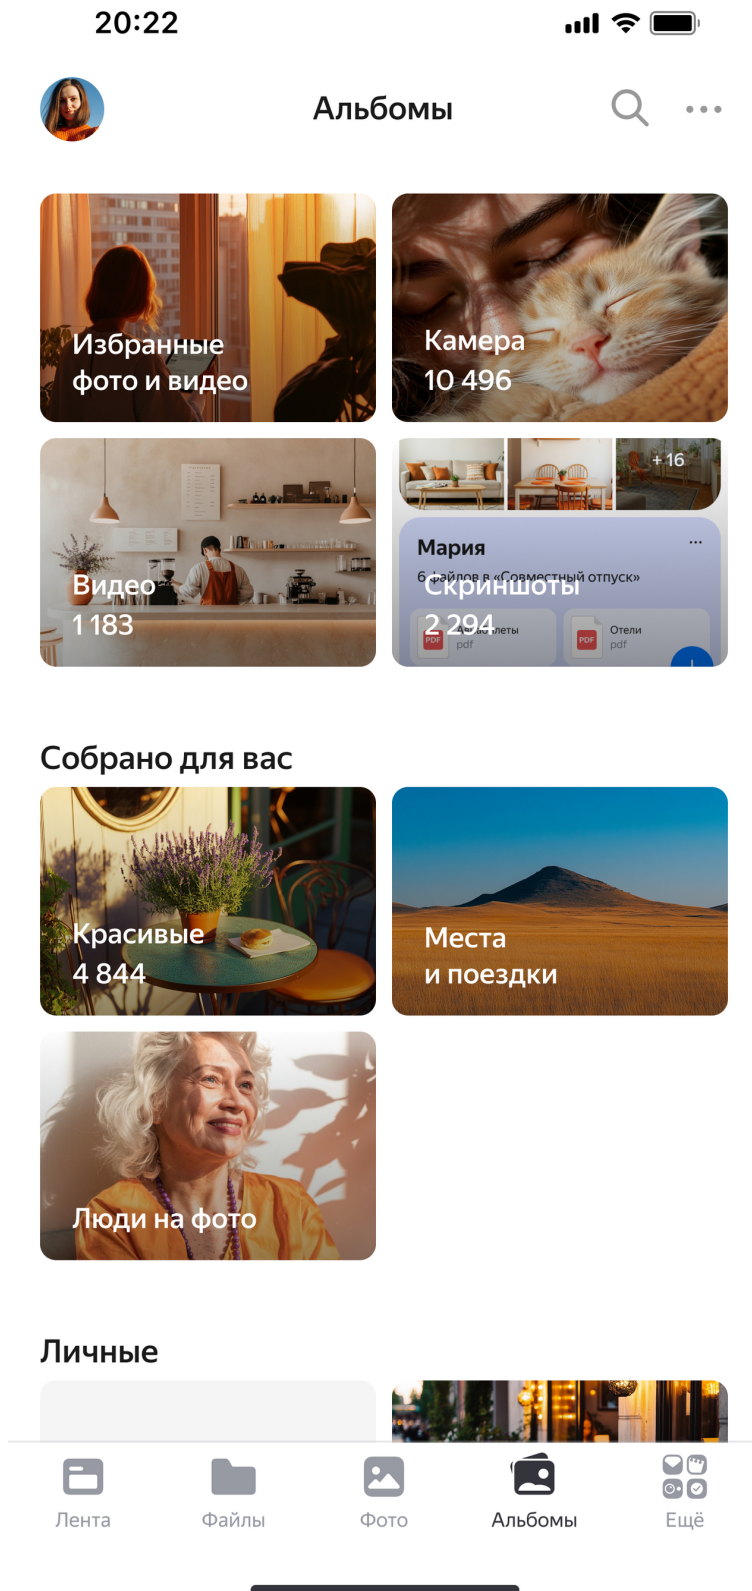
20:22

Альбомы

Избранные фото и видео

Камера
10 496

Видео
1 183

+ 16

Мария

6 файлов в «Совместный отпуск»

Скриншоты
2 294

PDF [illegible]леты pdf

PDF Отели pdf

Собрано для вас

Красивые
4 844

Места и поездки

Люди на фото

Личные

Лента

Файлы

Фото

Альбомы

Ещё